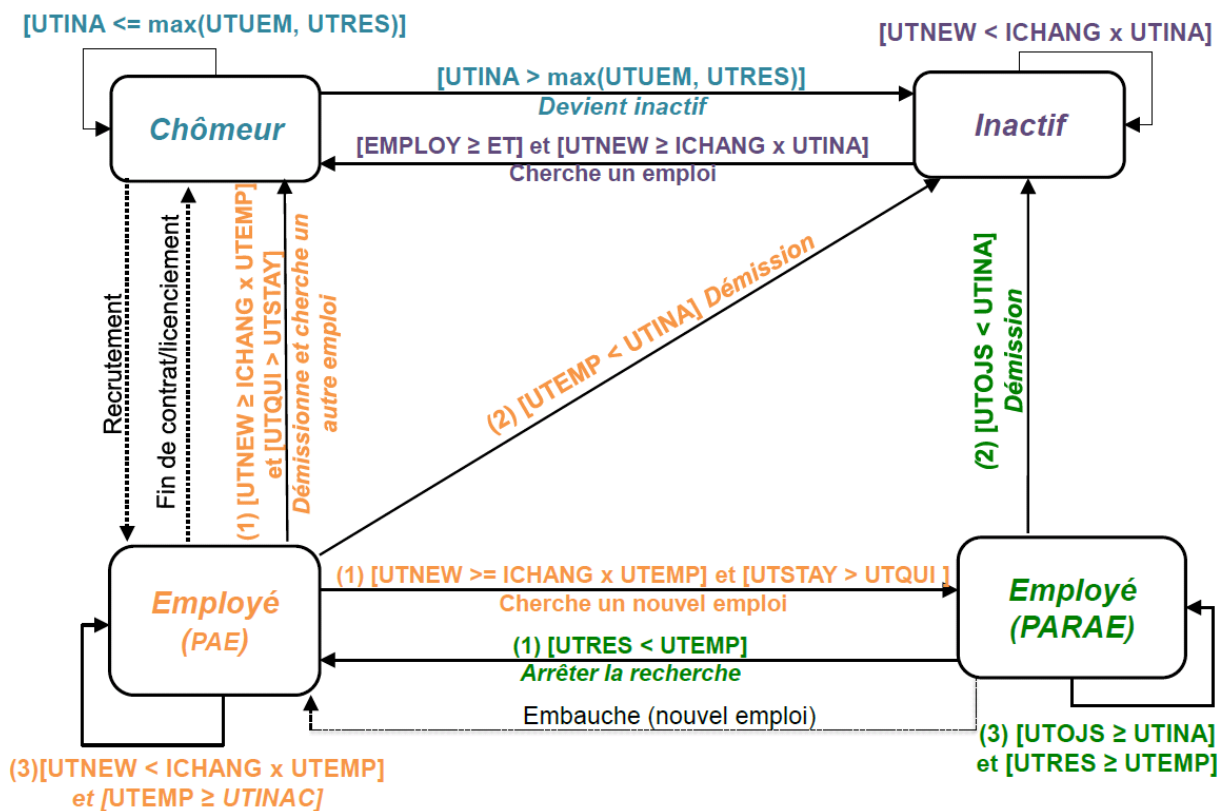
[UTINA <= max(UTUEM, UTRES)]

[UTNEW < ICHANG x UTINA]

Chômeur

[UTINA > max(UTUEM, UTRES)]
Devient inactif

Inactif

[EMPLOY ≥ ET] et [UTNEW ≥ ICHANG x UTINA]
Cherche un emploi

Recrutement

Fin de contrat/licenciement

(1) [UTNEW ≥ ICHANG x UTEMP] et [UTQUI > UTSTAY]
Démissionne et cherche un autre emploi

(2) [UTEMP < UTINA] Démission

(2) [UTOJS < UTINA]
Démission

Employé
(PAE)

(1) [UTNEW >= ICHANG x UTEMP] et [UTSTAY > UTQUI ]
Cherche un nouvel emploi

Employé
(PARAE)

(1) [UTRES < UTEMP]
Arrêter la recherche

Embauche (nouvel emploi)

(3)[UTNEW < ICHANG x UTEMP]
et [UTEMP ≥ UTINAC]

(3) [UTOJS ≥ UTINA]
et [UTRES ≥ UTEMP]